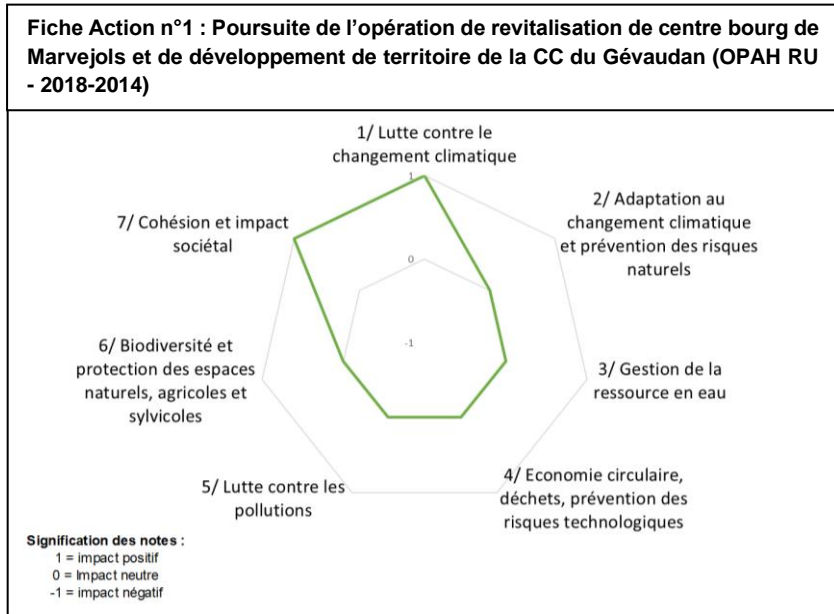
Fiche Action n°1 : Poursuite de l'opération de revitalisation de centre bourg de Marvejols et de développement de territoire de la CC du Gévaudan (OPAH RU - 2018-2014)

1/ Lutte contre le changement climatique

1

0

-1

2/ Adaptation au changement climatique et prévention des risques naturels

3/ Gestion de la ressource en eau

4/ Economie circulaire, déchets, prévention des risques technologiques

5/ Lutte contre les pollutions

6/ Biodiversité et protection des espaces naturels, agricoles et sylvicoles

7/ Cohésion et impact sociétal

Signification des notes :
1 = impact positif
0 = Impact neutre
-1 = impact négatif